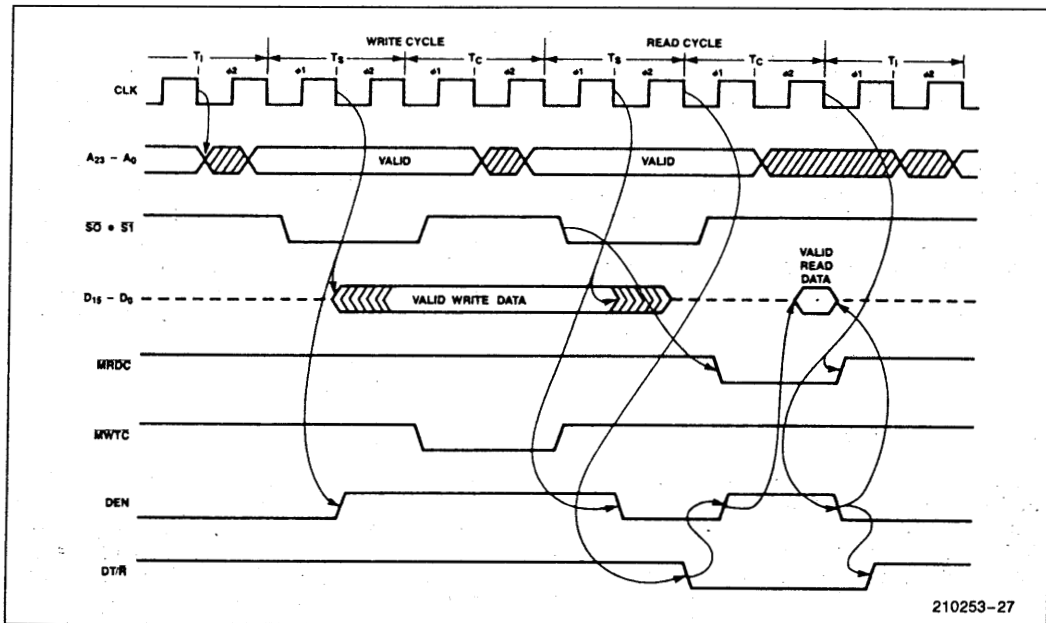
WRITE CYCLE
READ CYCLE
$T_I$
$T_S$
$T_C$
$T_S$
$T_C$
$T_I$
φ2
φ1
φ2
φ1
φ2
φ1
φ2
φ1
φ2
φ1
φ2
CLK
$A_{23} - A_0$
VALID
VALID
$\overline{S0} \bullet \overline{S1}$
$D_{15} - D_0$
VALID WRITE DATA
VALID READ DATA
$\overline{MRDC}$
$\overline{MWTC}$
DEN
DT/$\overline{R}$
210253-27